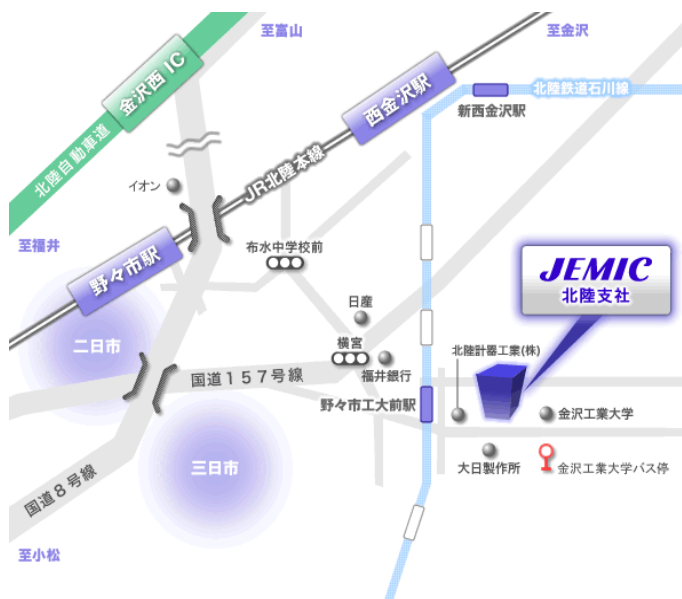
至富山

至金沢

金沢西IC

北陸自動車道

西金沢駅

新西金沢駅

北陸鉄道石川線

イオン

JR北陸本線

至福井

布水中学校前

野々市駅

JEMIC
北陸支社

日産

二日市

横宮

北陸計器工業(株)

福井銀行

国道157号線

野々市工大前駅

金沢工業大学

三日市

大日製作所

金沢工業大学バス停

国道8号線

至小松